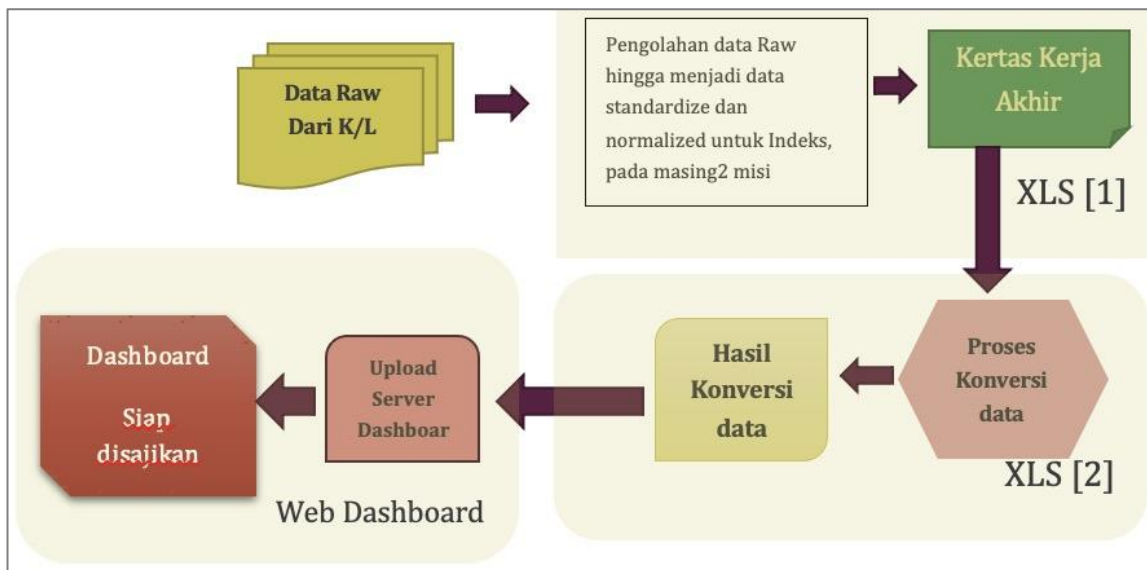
Data Raw Dari K/L

Pengolahan data Raw hingga menjadi data standardize dan normalized untuk Indeks, pada masing2 misi

Kertas Kerja Akhir

XLS [1]

Proses Konversi data

Hasil Konversi data

XLS [2]

Upload Server Dashboar

Dashboard

Siap disajikan

Web Dashboard